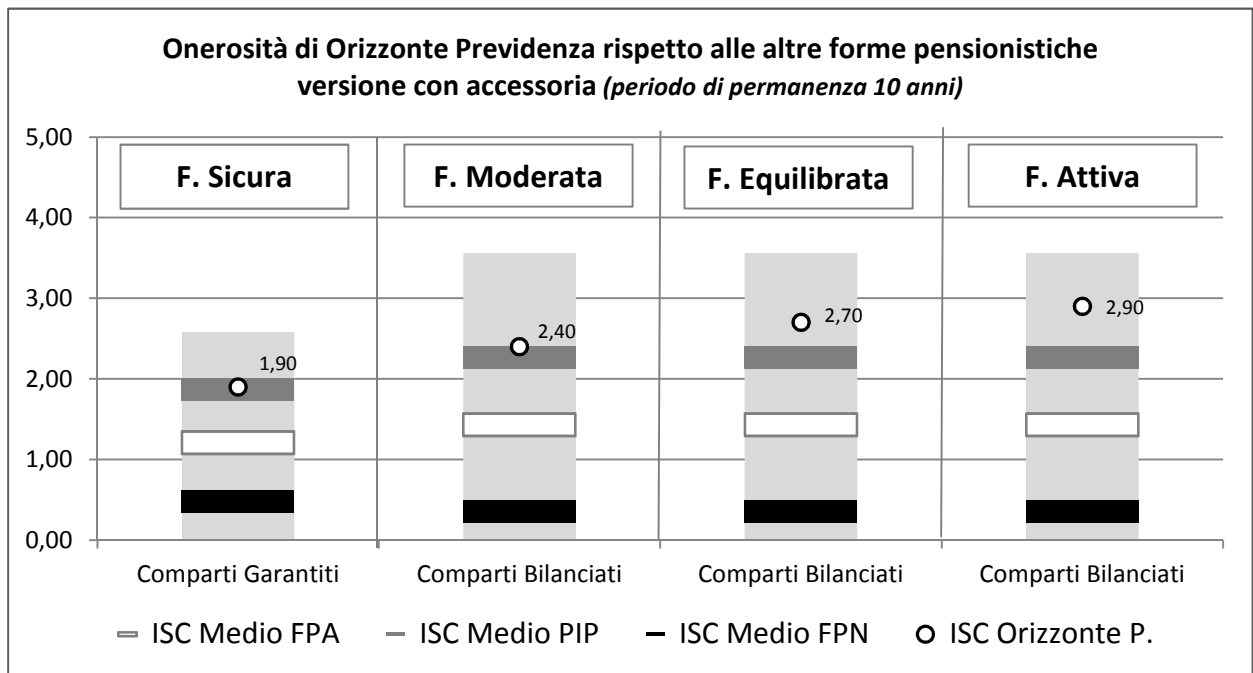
Onerosità di Orizzonte Previdenza rispetto alle altre forme pensionistiche versione con accessoria *(periodo di permanenza 10 anni)*

5,00
4,00
3,00
2,00
1,00
0,00

F. Sicura
F. Moderata
F. Equilibrata
F. Attiva

1,90
2,40
2,70
2,90

Comparti Garantiti
Comparti Bilanciati
Comparti Bilanciati
Comparti Bilanciati

ISC Medio FPA
ISC Medio PIP
ISC Medio FPN
ISC Orizzonte P.